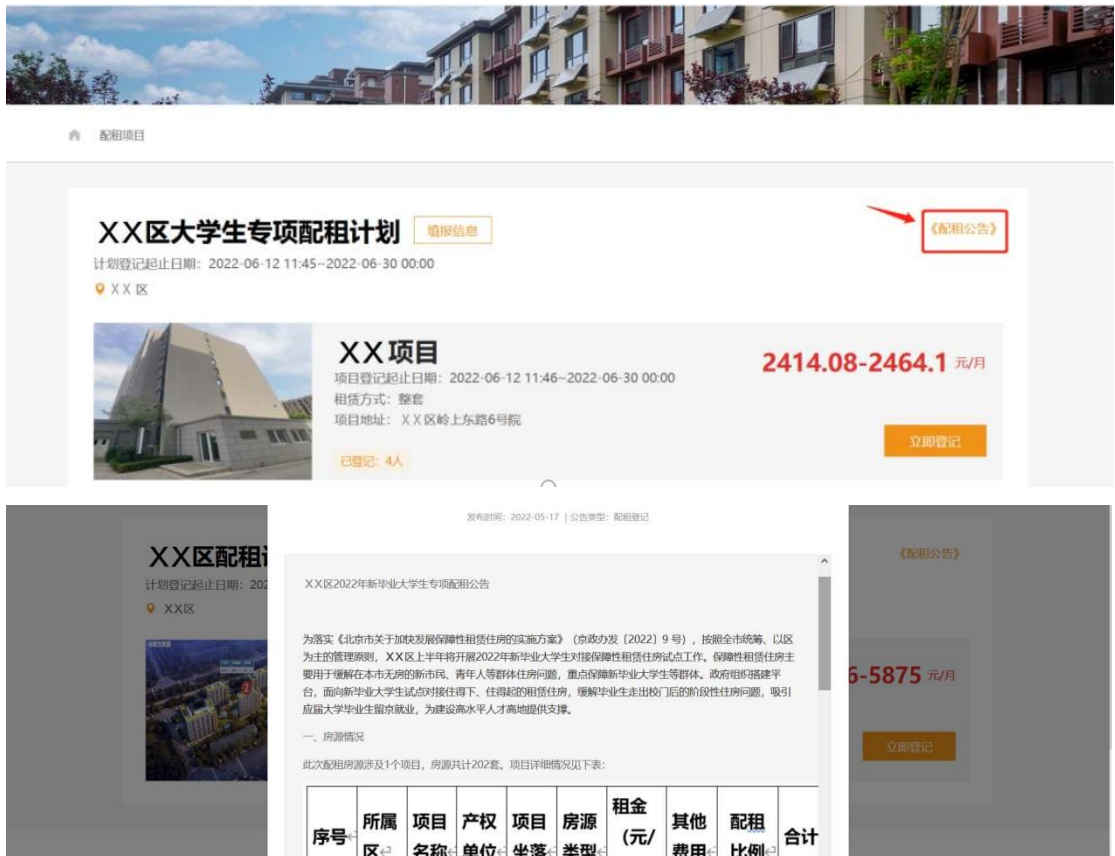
配租项目

XX区大学生专项配租计划 填报信息

《配租公告》

计划登记起止日期：2022-06-12 11:45~2022-06-30 00:00

XX区

XX项目

项目登记起止日期：2022-06-12 11:46~2022-06-30 00:00

租赁方式：整套

项目地址：XX区岭上东路6号院

已登记：4人

2414.08-2464.1 元/月

立即登记

XX区配租计

计划登记起止日期：202

XX区

《配租公告》

6-5875 元/月

立即登记

发布时间：2022-05-17 | 公告类型：配租登记

XX区2022年新毕业大学生专项配租公告

为落实《北京市关于加快发展保障性租赁住房的实施方案》（京政办发〔2022〕9号），按照全市统筹、以区为主的管理原则，XX区上半年将开展2022年新毕业大学生对接保障性租赁住房试点工作。保障性租赁住房主要用于缓解在本市无房的新市民、青年人等群体住房问题，重点保障新毕业大学生等群体。政府组织搭建平台，面向新毕业大学生试点对接住得下、住得起的租赁住房，缓解毕业生走出校门后的阶段性住房问题，吸引应届大学毕业生留京就业，为建设高水平人才高地提供支撑。

一、房源情况

此次配租房源涉及1个项目，房源共计202套。项目详细情况见下表：

| 序号 | 所属区 | 项目名称 | 产权单位 | 项目坐落 | 房源类型 | 租金（元/ | 其他费用 | 配租比例 | 合计 |
|---|---|---|---|---|---|---|---|---|---|